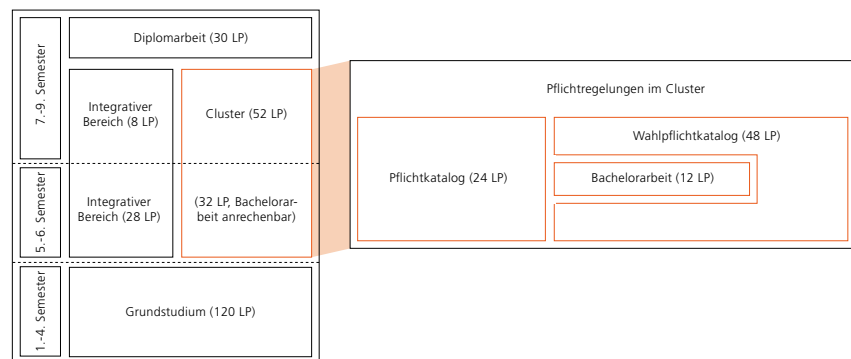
7.-9. Semester

Diplomarbeit (30 LP)

Integrativer Bereich (8 LP)

Cluster (52 LP)

5.-6. Semester

Integrativer Bereich (28 LP)

(32 LP, Bachelorarbeit anrechenbar)

1.-4. Semester

Grundstudium (120 LP)

Pflichtregelungen im Cluster

Pflichtkatalog (24 LP)

Wahlpflichtkatalog (48 LP)

Bachelorarbeit (12 LP)